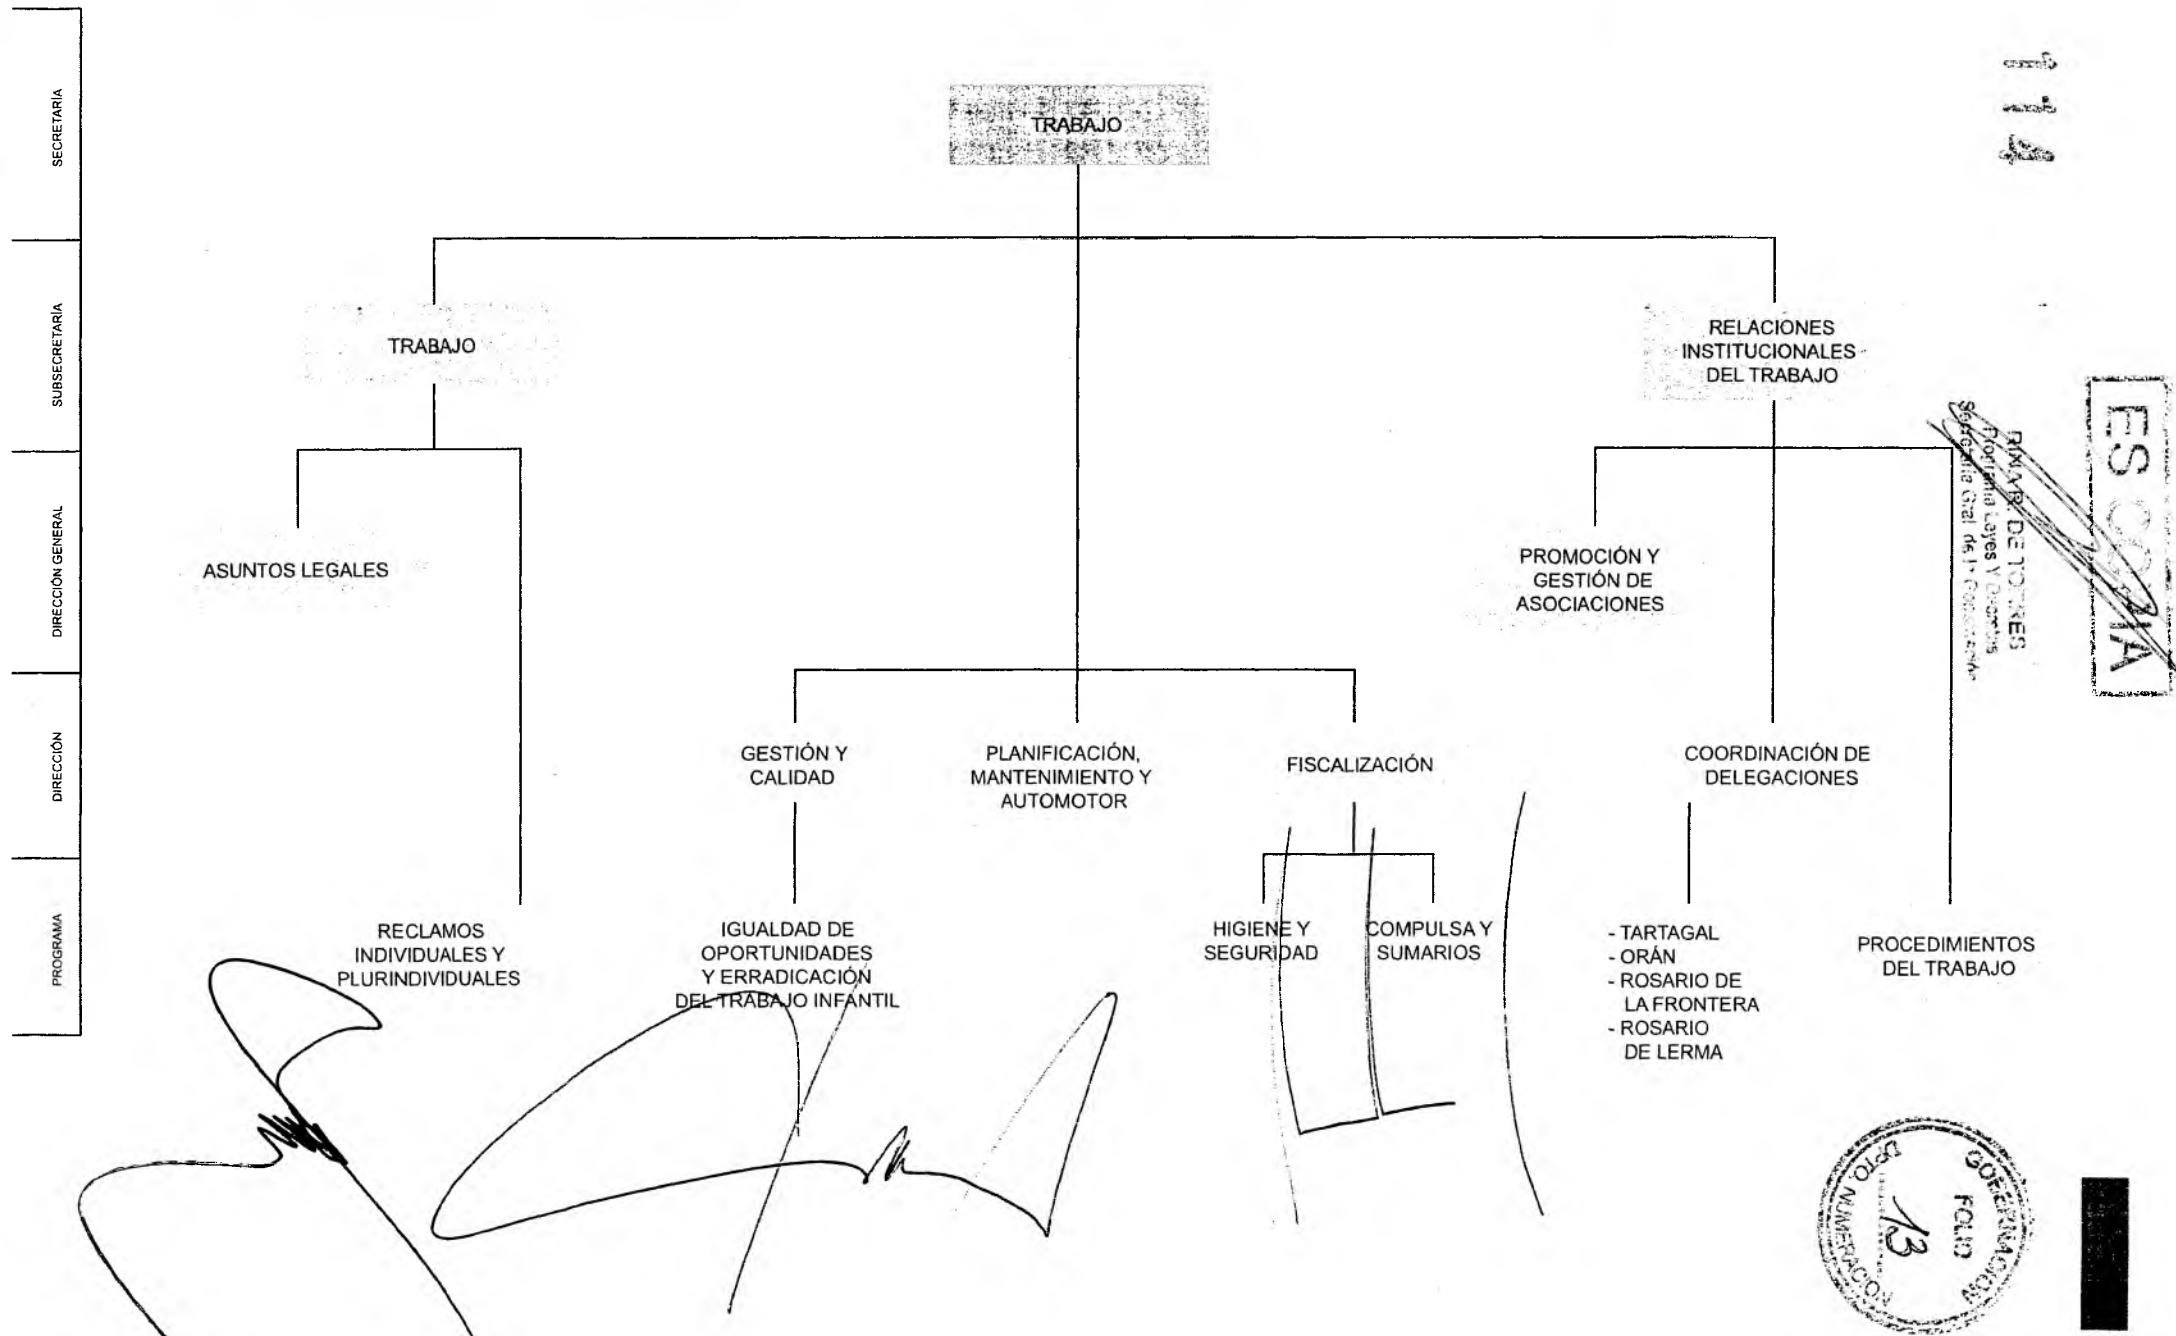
SECRETARÍA

SUBSECRETARÍA

DIRECCIÓN GENERAL

DIRECCIÓN

PROGRAMA

114

TRABAJO

TRABAJO

RELACIONES INSTITUCIONALES DEL TRABAJO

ES COPIA

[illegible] R. DE TORRES
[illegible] Leyes y Decretos
Secretaría Gral. de la Gobernación

ASUNTOS LEGALES

PROMOCIÓN Y GESTIÓN DE ASOCIACIONES

GESTIÓN Y CALIDAD

PLANIFICACIÓN, MANTENIMIENTO Y AUTOMOTOR

FISCALIZACIÓN

COORDINACIÓN DE DELEGACIONES

RECLAMOS INDIVIDUALES Y PLURINDIVIDUALES

IGUALDAD DE OPORTUNIDADES Y ERRADICACIÓN DEL TRABAJO INFANTIL

HIGIENE Y SEGURIDAD

COMPULSA Y SUMARIOS

- TARTAGAL
- ORÁN
- ROSARIO DE LA FRONTERA
- ROSARIO DE LERMA

PROCEDIMIENTOS DEL TRABAJO

GOBERNACIÓN
DPTO. NUMERACIÓN
FOLIO
13